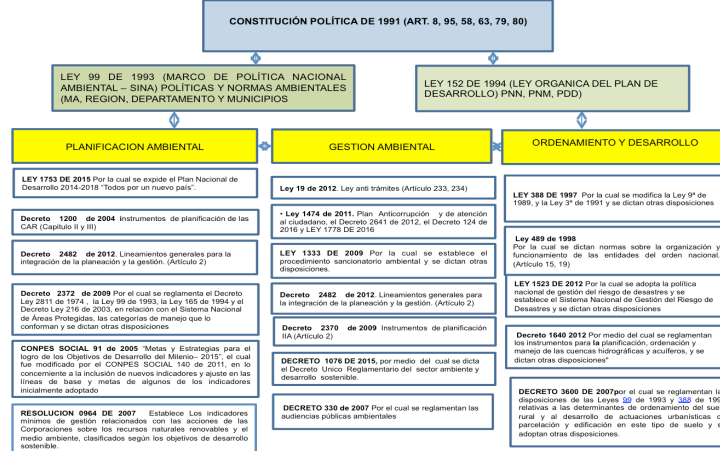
CONSTITUCIÓN POLÍTICA DE 1991 (ART. 8, 95, 58, 63, 79, 80)

LEY 99 DE 1993 (MARCO DE POLÍTICA NACIONAL AMBIENTAL – SINA) POLÍTICAS Y NORMAS AMBIENTALES (MA, REGION, DEPARTAMENTO Y MUNICIPIOS

LEY 152 DE 1994 (LEY ORGANICA DEL PLAN DE DESARROLLO) PNN, PNM, PDD)

PLANIFICACION AMBIENTAL

LEY 1753 DE 2015 Por la cual se expide el Plan Nacional de Desarrollo 2014-2018 "Todos por un nuevo país".

Decreto 1200 de 2004 Instrumentos de planificación de las CAR (Capitulo II y III)

Decreto 2482 de 2012. Lineamientos generales para la integración de la planeación y la gestión. (Articulo 2)

Decreto 2372 de 2009 Por el cual se reglamenta el Decreto Ley 2811 de 1974 , la Ley 99 de 1993, la Ley 165 de 1994 y el Decreto Ley 216 de 2003, en relación con el Sistema Nacional de Áreas Protegidas, las categorías de manejo que lo conforman y se dictan otras disposiciones

CONPES SOCIAL 91 de 2005 "Metas y Estrategias para el logro de los Objetivos de Desarrollo del Milenio– 2015", el cual fue modificado por el CONPES SOCIAL 140 de 2011, en lo concerniente a la inclusión de nuevos indicadores y ajuste en las líneas de base y metas de algunos de los indicadores inicialmente adoptado

RESOLUCION 0964 DE 2007 Establece Los indicadores mínimos de gestión relacionados con las acciones de las Corporaciones sobre los recursos naturales renovables y el medio ambiente, clasificados según los objetivos de desarrollo sostenible.

GESTION AMBIENTAL

Ley 19 de 2012. Ley anti trámites (Artículo 233, 234)

• Ley 1474 de 2011. Plan Anticorrupción y de atención al ciudadano, el Decreto 2641 de 2012, el Decreto 124 de 2016 y LEY 1778 DE 2016

LEY 1333 DE 2009 Por la cual se establece el procedimiento sancionatorio ambiental y se dictan otras disposiciones.

Decreto 2482 de 2012. Lineamientos generales para la integración de la planeación y la gestión. (Articulo 2)

Decreto 2370 de 2009 Instrumentos de planificación IIA (Articulo 2)

DECRETO 1076 DE 2015, por medio del cual se dicta el Decreto Único Reglamentario del sector ambiente y desarrollo sostenible.

DECRETO 330 de 2007 Por el cual se reglamentan las audiencias públicas ambientales

ORDENAMIENTO Y DESARROLLO

LEY 388 DE 1997 Por la cual se modifica la Ley 9ª de 1989, y la Ley 3ª de 1991 y se dictan otras disposiciones

Ley 489 de 1998
Por la cual se dictan normas sobre la organización y funcionamiento de las entidades del orden nacional. (Artículo 15, 19)

LEY 1523 DE 2012 Por la cual se adopta la política nacional de gestión del riesgo de desastres y se establece el Sistema Nacional de Gestión del Riesgo de Desastres y se dictan otras disposiciones

Decreto 1640 2012 Por medio del cual se reglamentan los instrumentos para la planificación, ordenación y manejo de las cuencas hidrográficas y acuíferos, y se dictan otras disposiciones"

DECRETO 3600 DE 2007por el cual se reglamentan la disposiciones de las Leyes 99 de 1993 y 388 de 199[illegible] relativas a las determinantes de ordenamiento del sue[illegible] rural y al desarrollo de actuaciones urbanísticas d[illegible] parcelación y edificación en este tipo de suelo y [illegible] adoptan otras disposiciones.